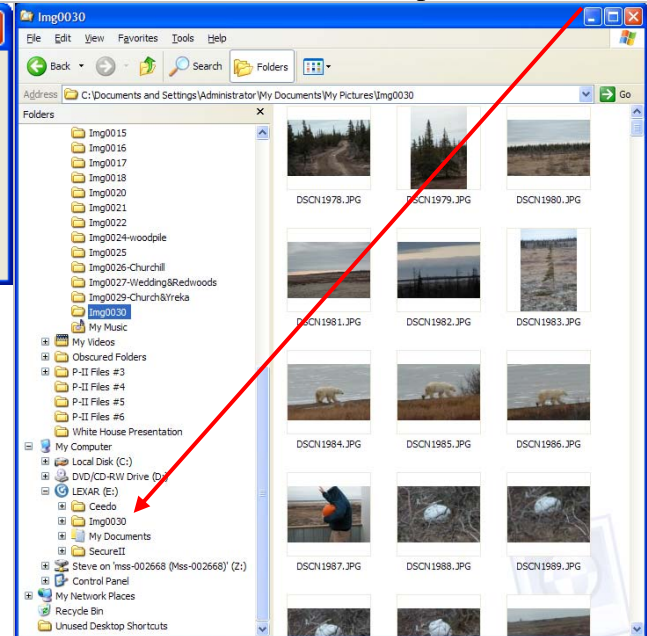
Img0030

File Edit View Favorites Tools Help

Back Search Folders

Address C:\Documents and Settings\Administrator\My Documents\My Pictures\Img0030 Go

Folders

Img0015
Img0016
Img0017
Img0018
Img0020
Img0021
Img0022
Img0024-woodpile
Img0025
Img0026-Churchill
Img0027-Wedding&Redwoods
Img0029-Church&Yreka
Img0030
My Music
My Videos
Obscured Folders
P-II Files #3
P-II Files #4
P-II Files #5
P-II Files #6
White House Presentation
My Computer
Local Disk (C:)
DVD/CD-RW Drive (D:)
LEXAR (E:)
Ceedo
Img0030
My Documents
SecureII
Steve on 'mss-002668 (Mss-002668)' (Z:)
Control Panel
My Network Places
Recycle Bin
Unused Desktop Shortcuts

DSCN1978.JPG
DSCN1979.JPG
DSCN1980.JPG
DSCN1981.JPG
DSCN1982.JPG
DSCN1983.JPG
DSCN1984.JPG
DSCN1985.JPG
DSCN1986.JPG
DSCN1987.JPG
DSCN1988.JPG
DSCN1989.JPG